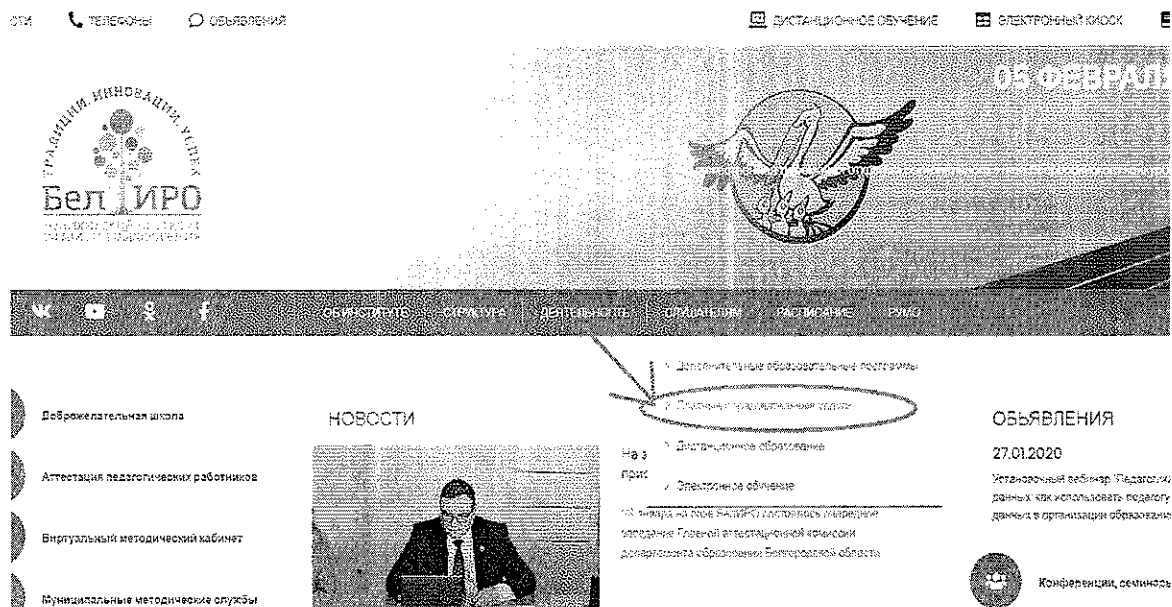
сти ТЕЛЕФОНЫ ОБЪЯВЛЕНИЯ ДИСТАНЦИОННОЕ ОБУЧЕНИЕ ЭЛЕКТРОННЫЙ КИОСК

05 ФЕВРАЛ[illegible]

ТРАДИЦИИ. ИННОВАЦИИ. УСПЕХ
Бел ИРО
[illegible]

ОБ ИНСТИТУТЕ СТРУКТУРА ДЕЯТЕЛЬНОСТЬ СЛУШАТЕЛЯМ РАСПИСАНИЕ РУМО

Дополнительные образовательные программы
Плановые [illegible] задания
Дистанционное образование
Электронное обучение

Доброжелательная школа

Аттестация педагогических работников

Виртуальный методический кабинет

Муниципальные методические службы

НОВОСТИ

На з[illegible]
прис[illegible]
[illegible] января на базе БелИРО состоялось очередное заседание Главной аттестационной комиссии департамента образования Белгородской области

ОБЪЯВЛЕНИЯ

27.01.2020

Установочный вебинар "Педагогич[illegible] данных: как использовать педагогу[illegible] данных в организации образовани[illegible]

Конференции, семинар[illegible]